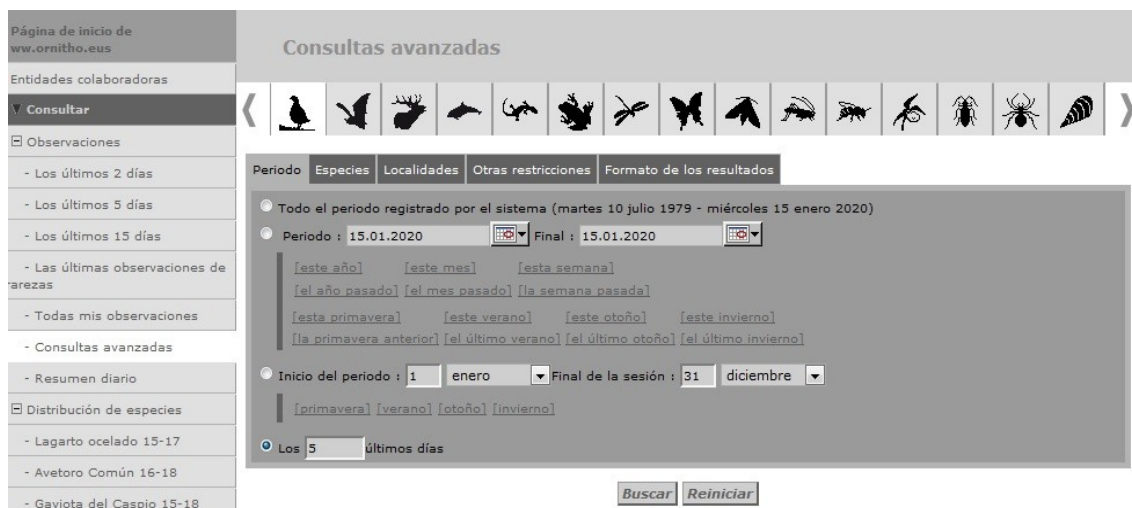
Página de inicio de ww.ornitho.eus

Entidades colaboradoras

▼ Consultar

⊟ Observaciones

- Los últimos 2 días

- Los últimos 5 días

- Los últimos 15 días

- Las últimas observaciones de rarezas

- Todas mis observaciones

- Consultas avanzadas

- Resumen diario

⊟ Distribución de especies

- Lagarto ocelado 15-17

- Avetoro Común 16-18

- Gaviota del Caspio 15-18

Consultas avanzadas

Periodo | Especies | Localidades | Otras restricciones | Formato de los resultados

Todo el periodo registrado por el sistema (martes 10 julio 1979 - miércoles 15 enero 2020)

Periodo : 15.01.2020 Final : 15.01.2020

[este año] [este mes] [esta semana]
[el año pasado] [el mes pasado] [la semana pasada]

[esta primavera] [este verano] [este otoño] [este invierno]
[la primavera anterior] [el último verano] [el último otoño] [el último invierno]

Inicio del periodo : 1 enero Final de la sesión : 31 diciembre

[primavera] [verano] [otoño] [invierno]

Los 5 últimos días

Buscar Reiniciar